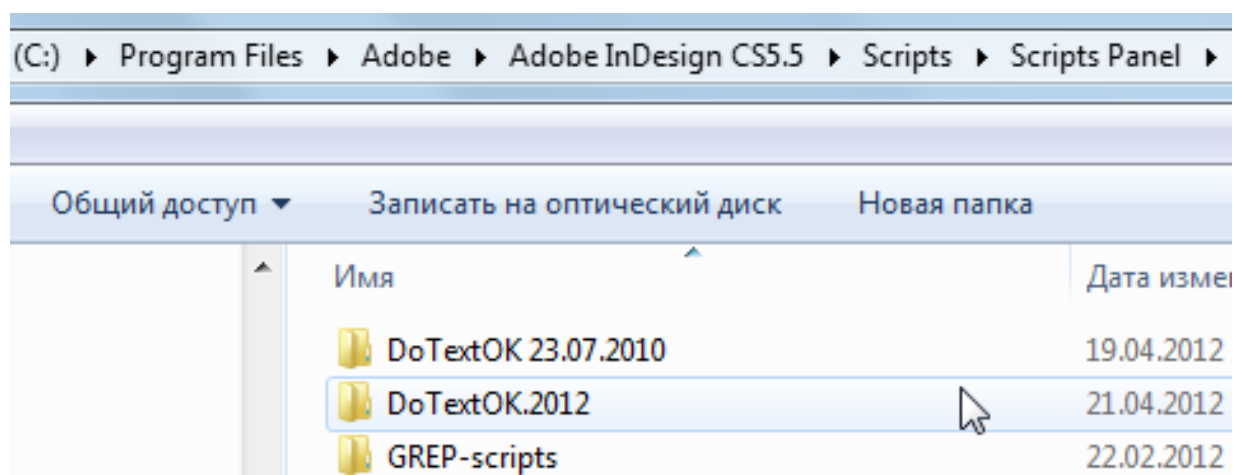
(C:) ▸ Program Files ▸ Adobe ▸ Adobe InDesign CS5.5 ▸ Scripts ▸ Scripts Panel ▸

Общий доступ ▾ Записать на оптический диск Новая папка

| Имя | Дата изме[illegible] |
|---|---|
| DoTextOK 23.07.2010 | 19.04.2012 |
| DoTextOK.2012 | 21.04.2012 |
| GREP-scripts | 22.02.2012 |